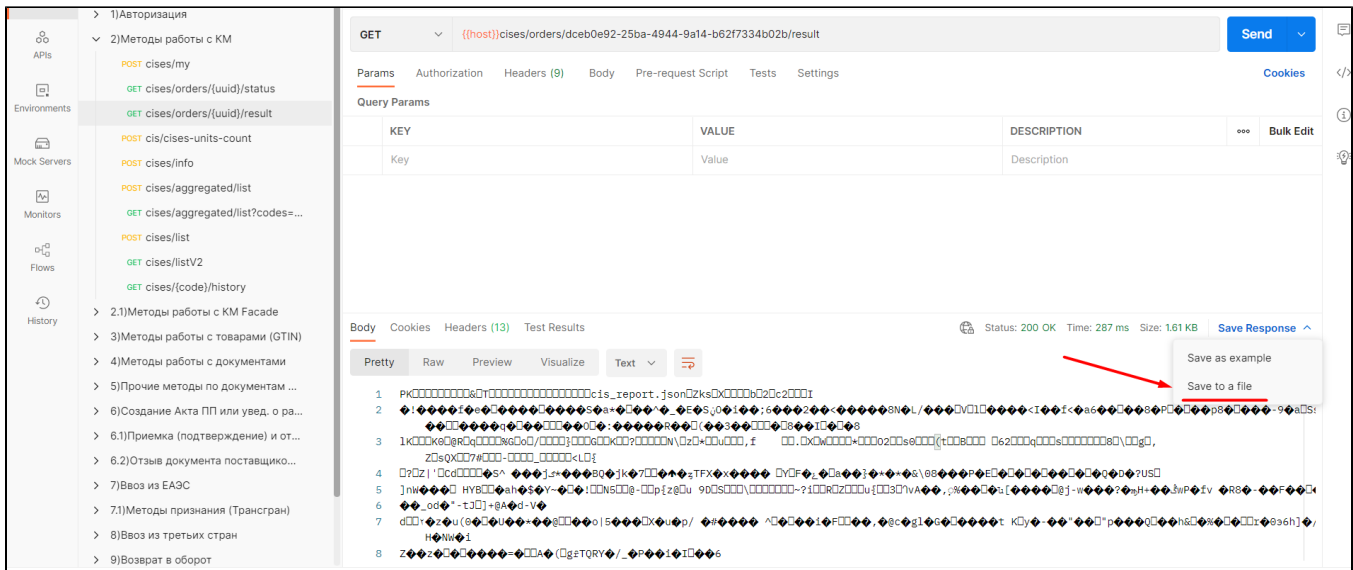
APIs
Environments
Mock Servers
Monitors
Flows
History

> 1)Авторизация
∨ 2)Методы работы с КМ
POST cises/my
GET cises/orders/{uuid}/status
GET cises/orders/{uuid}/result
POST cis/cises-units-count
POST cises/info
POST cises/aggregated/list
GET cises/aggregated/list?codes=...
POST cises/list
GET cises/listV2
GET cises/{code}/history
> 2.1)Методы работы с КМ Facade
> 3)Методы работы с товарами (GTIN)
> 4)Методы работы с документами
> 5)Прочие методы по документам ...
> 6)Создание Акта ПП или увед. о ра...
> 6.1)Приемка (подтверждение) и от...
> 6.2)Отзыв документа поставщико...
> 7)Ввоз из ЕАЭС
> 7.1)Методы признания (Трансгран)
> 8)Ввоз из третьих стран
> 9)Возврат в оборот

GET {{host}}cises/orders/dceb0e92-25ba-4944-9a14-b62f7334b02b/result
Send

Params Authorization Headers (9) Body Pre-request Script Tests Settings Cookies
Query Params
| KEY | VALUE | DESCRIPTION | Bulk Edit |
|---|---|---|---|
| Key | Value | Description | |

Body Cookies Headers (13) Test Results Status: 200 OK Time: 287 ms Size: 1.61 KB Save Response
Pretty Raw Preview Visualize Text
Save as example
Save to a file

1 PK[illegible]cis_report.json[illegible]
2 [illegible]
3 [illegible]
4 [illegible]
5 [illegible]
6 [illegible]
7 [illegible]
8 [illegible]